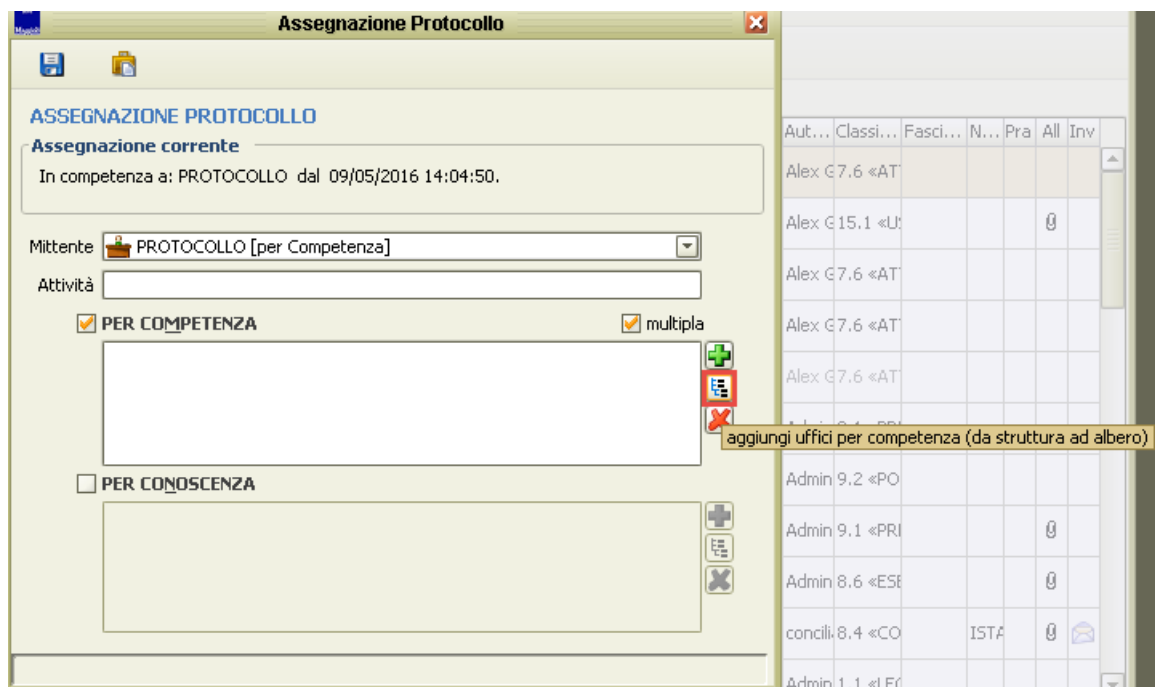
Assegnazione Protocollo

ASSEGNAZIONE PROTOCOLLO

Assegnazione corrente

In competenza a: PROTOCOLLO dal 09/05/2016 14:04:50.

Mittente PROTOCOLLO [per Competenza]

Attività

PER COMPETENZA

multipla

aggiungi uffici per competenza (da struttura ad albero)

PER CONOSCENZA

| Aut... | Classi... | Fasci... | N... | Pra | All | Inv |
|---|---|---|---|---|---|---|
| Alex G | 7.6 «AT | | | | | |
| Alex G | 15.1 «U | | | | | |
| Alex G | 7.6 «AT | | | | | |
| Alex G | 7.6 «AT | | | | | |
| Alex G | 7.6 «AT | | | | | |
| Admin | 9.2 «PO | | | | | |
| Admin | 9.1 «PRI | | | | | |
| Admin | 8.6 «ESE | | | | | |
| concili | 8.4 «CO | | ISTA | | | |
| Admin | 1.1 «LE | | | | | |